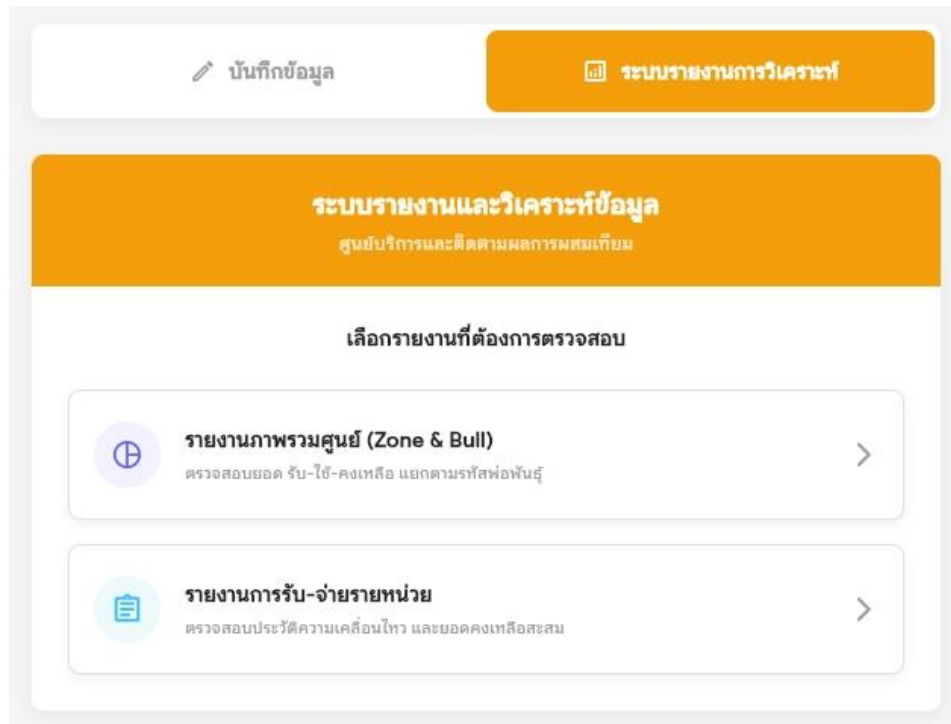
บันทึกข้อมูล

ระบบรายงานการวิเคราะห์

ระบบรายงานและวิเคราะห์ข้อมูล
ศูนย์บริการและติดตามผลการผสมเทียม

เลือกรายงานที่ต้องการตรวจสอบ

รายงานภาพรวมศูนย์ (Zone & Bull)
ตรวจสอบยอด รับ-ใช้-คงเหลือ แยกตามรหัสพ่อพันธุ์

รายงานการรับ-จ่ายรายหน่วย
ตรวจสอบประวัติความเคลื่อนไหว และยอดคงเหลือสะสม